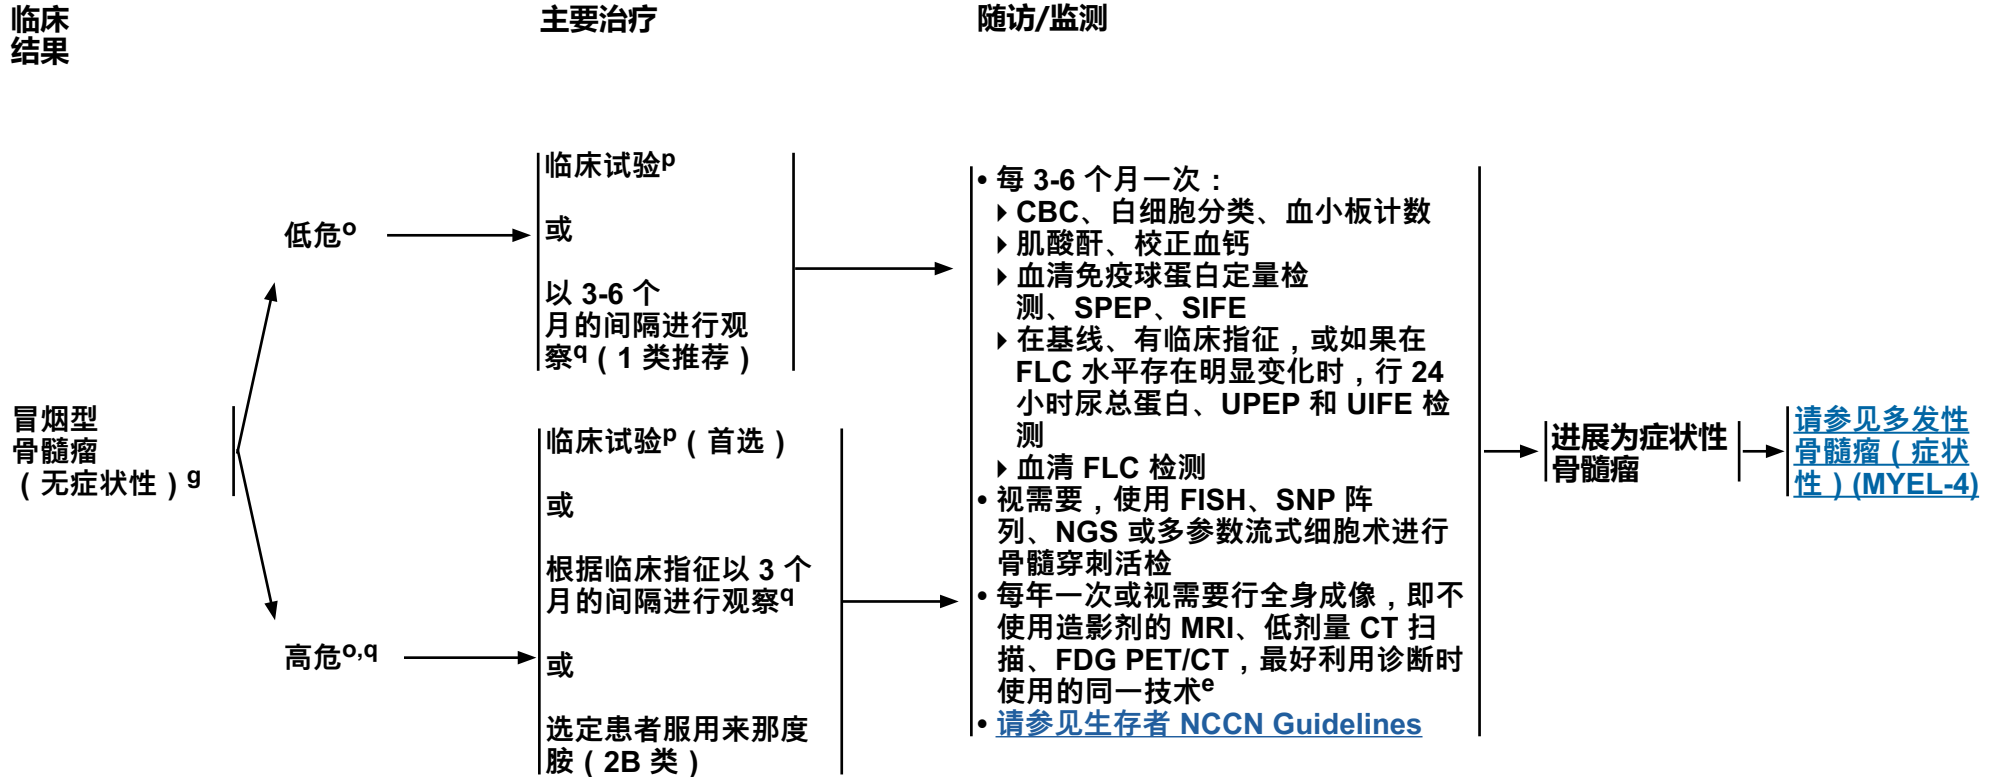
临床结果

主要治疗

随访/监测

冒烟型骨髓瘤（无症状性）$^{g}$

低危$^{o}$

临床试验$^{p}$

或

以 3-6 个月的间隔进行观察$^{q}$（1 类推荐）

高危$^{o,q}$

临床试验$^{p}$（首选）

或

根据临床指征以 3 个月的间隔进行观察$^{q}$

或

选定患者服用来那度胺（2B 类）

• 每 3-6 个月一次：
▸ CBC、白细胞分类、血小板计数
▸ 肌酸酐、校正血钙
▸ 血清免疫球蛋白定量检测、SPEP、SIFE
▸ 在基线、有临床指征，或如果在 FLC 水平存在明显变化时，行 24 小时尿总蛋白、UPEP 和 UIFE 检测
▸ 血清 FLC 检测
• 视需要，使用 FISH、SNP 阵列、NGS 或多参数流式细胞术进行骨髓穿刺活检
• 每年一次或视需要行全身成像，即不使用造影剂的 MRI、低剂量 CT 扫描、FDG PET/CT，最好利用诊断时使用的同一技术$^{e}$
• 请参见生存者 NCCN Guidelines

进展为症状性骨髓瘤

请参见多发性骨髓瘤（症状性）(MYEL-4)